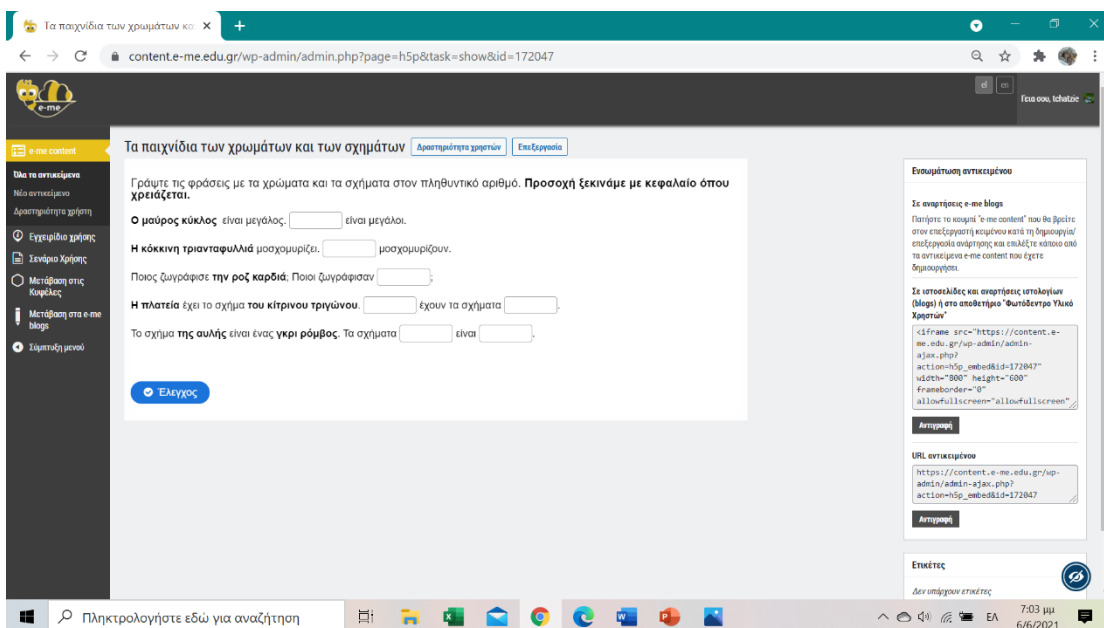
Τα παιχνίδια των χρωμάτων κα ×

content.e-me.edu.gr/wp-admin/admin.php?page=h5p&task=show&id=172047

e-me

el en

Γεια σου, tchatzie

e-me content

Όλα τα αντικείμενα
Νέο αντικείμενο
Δραστηριότητα χρήστη

Εγχειρίδιο χρήσης
Σενάριο Χρήσης
Μετάβαση στις Κυψέλες
Μετάβαση στα e-me blogs
Σύμπτυξη μενού

Τα παιχνίδια των χρωμάτων και των σχημάτων Δραστηριότητα χρηστών Επεξεργασία

Γράψτε τις φράσεις με τα χρώματα και τα σχήματα στον πληθυντικό αριθμό. **Προσοχή ξεκινάμε με κεφαλαίο όπου χρειάζεται.**

**Ο μαύρος κύκλος** είναι μεγάλος. ______ είναι μεγάλοι.

**Η κόκκινη τριανταφυλλιά** μοσχομυρίζει. ______ μοσχομυρίζουν.

Ποιος ζωγράφισε **την ροζ καρδιά**; Ποιοι ζωγράφισαν ______;

**Η πλατεία** έχει το σχήμα **του κίτρινου τριγώνου**. ______ έχουν τα σχήματα ______.

Το σχήμα **της αυλής** είναι ένας **γκρι ρόμβος**. Τα σχήματα ______ είναι ______.

Έλεγχος

Ενσωμάτωση αντικειμένου

Σε αναρτήσεις e-me blogs
Πατήστε το κουμπί "e-me content" που θα βρείτε στον επεξεργαστή κειμένου κατά τη δημιουργία/επεξεργασία ανάρτησης και επιλέξτε κάποιο από τα αντικείμενα e-me content που έχετε δημιουργήσει.

Σε ιστοσελίδες και αναρτήσεις ιστολογίων (blogs) ή στο αποθετήριο "Φωτόδεντρο Υλικό Χρηστών"

<iframe src="https://content.e-me.edu.gr/wp-admin/admin-ajax.php?action=h5p_embed&id=172047" width="800" height="600" frameborder="0" allowfullscreen="allowfullscreen"

Αντιγραφή

URL αντικειμένου
https://content.e-me.edu.gr/wp-admin/admin-ajax.php?action=h5p_embed&id=172047

Αντιγραφή

Ετικέτες
Δεν υπάρχουν ετικέτες

Πληκτρολογήστε εδώ για αναζήτηση

ΕΛ 7:03 μμ 6/6/2021